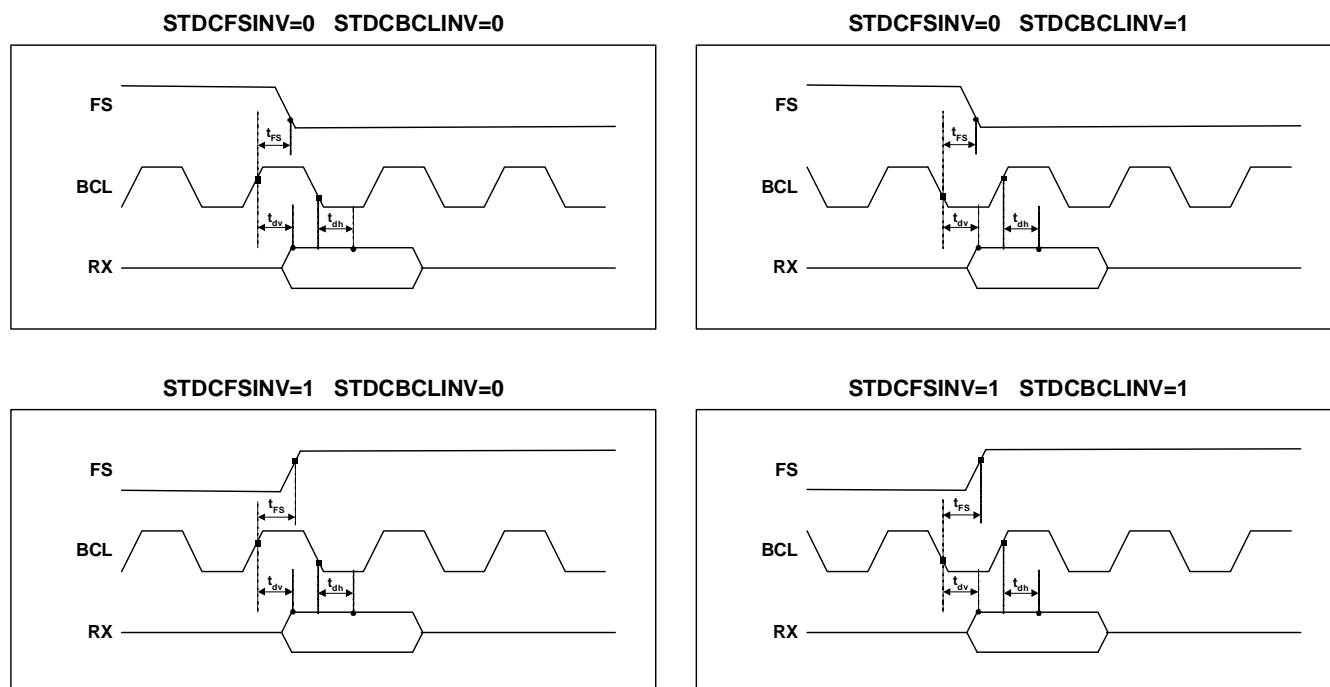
STDCFSINV=0 STDCBCLINV=0

FS

$t_{FS}$

BCL

$t_{dv}$

$t_{dh}$

RX

STDCFSINV=0 STDCBCLINV=1

FS

$t_{FS}$

BCL

$t_{dv}$

$t_{dh}$

RX

STDCFSINV=1 STDCBCLINV=0

FS

$t_{FS}$

BCL

$t_{dv}$

$t_{dh}$

RX

STDCFSINV=1 STDCBCLINV=1

FS

$t_{FS}$

BCL

$t_{dv}$

$t_{dh}$

RX